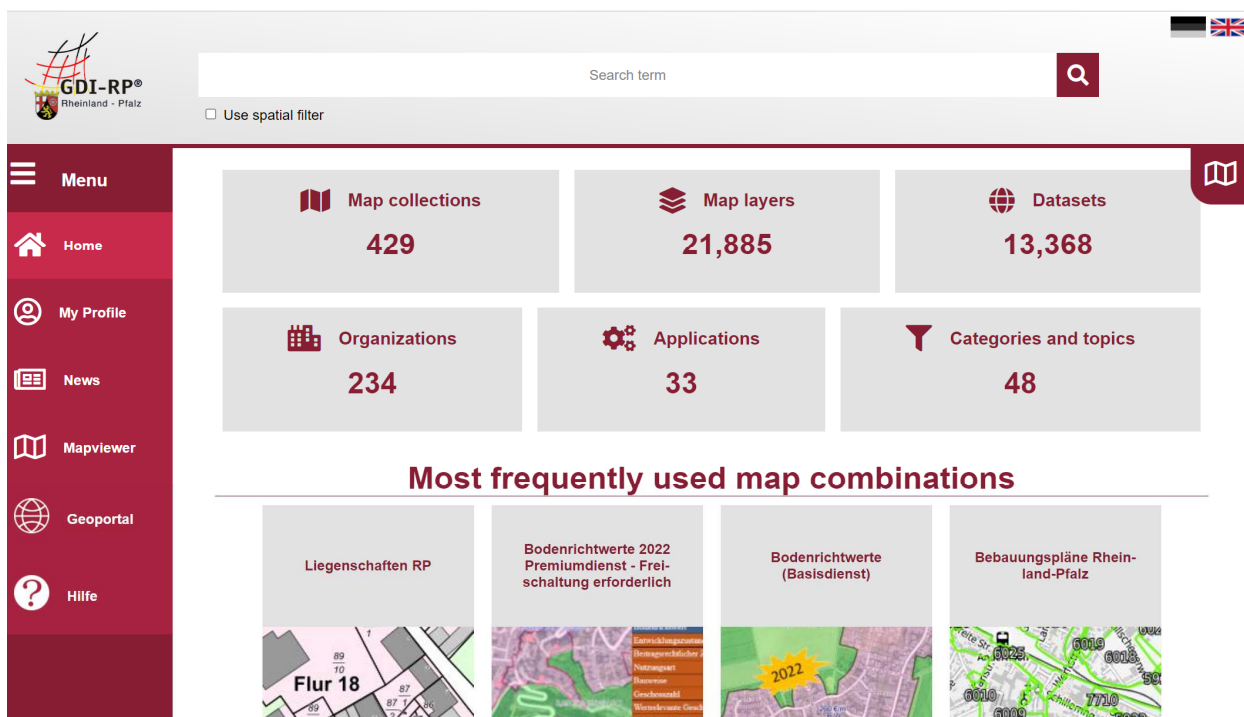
GDI-RP®
Rheinland - Pfalz

Search term

Use spatial filter

Menu

Home

My Profile

News

Mapviewer

Geoportal

Hilfe

Map collections
429

Map layers
21,885

Datasets
13,368

Organizations
234

Applications
33

Categories and topics
48

Most frequently used map combinations

Liegenschaften RP

Bodenrichtwerte 2022 Premiumdienst - Freischaltung erforderlich

Bodenrichtwerte (Basisdienst)

Bebauungspläne Rheinland-Pfalz

89
10
Flur 18
87
89

Entwicklungszustand
Beitragsrechtlicher Z
Nutzungsart
Bauweise
Geschosszahl

2022

6025
6019
6018
6010
7710
6009